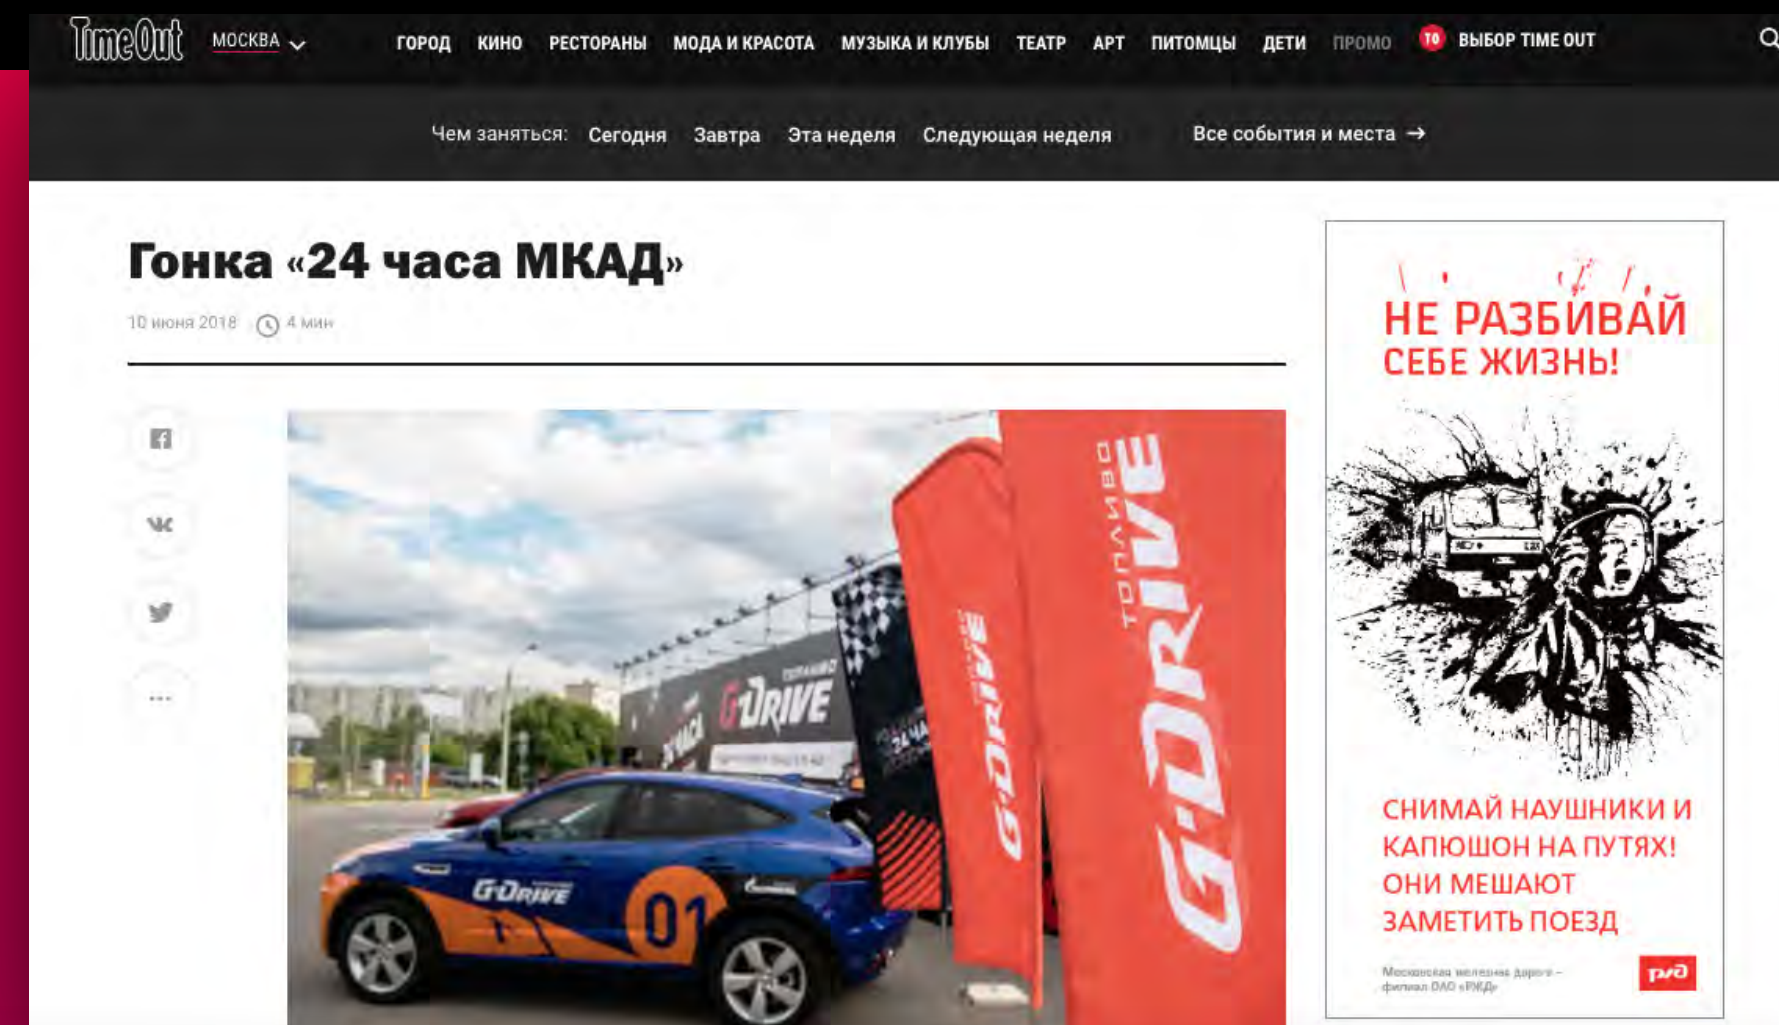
TimeOut МОСКВА ГОРОД КИНО РЕСТОРАНЫ МОДА И КРАСОТА МУЗЫКА И КЛУБЫ ТЕАТР АРТ ПИТОМЦЫ ДЕТИ ПРОМО TO ВЫБОР TIME OUT

Чем заняться: Сегодня Завтра Эта неделя Следующая неделя Все события и места →

Гонка «24 часа МКАД»

10 июня 2018 4 мин

G-DRIVE ТОПЛИВО G-DRIVE G-DRIVE ТОПЛИВО G-DRIVE 24 ЧАСА G-DRIVE 01

НЕ РАЗБИВАЙ СЕБЕ ЖИЗНЬ!

СНИМАЙ НАУШНИКИ И КАПЮШОН НА ПУТЯХ! ОНИ МЕШАЮТ ЗАМЕТИТЬ ПОЕЗД

Московская железная дорога – филиал ОАО «РЖД» РЖД